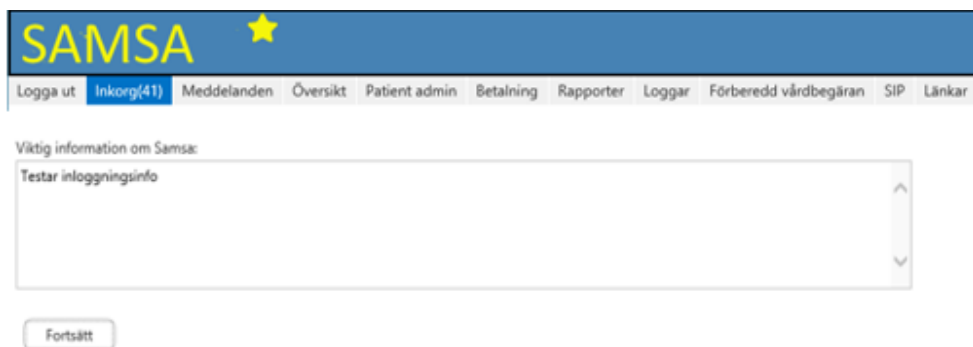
SAMSA

Logga ut | Inkorg(41) | Meddelanden | Översikt | Patient admin | Betalning | Rapporter | Loggar | Förberedd vårdbegäran | SIP | Länkar

Viktig information om Samsa:

Testar inloggningsinfo

Fortsätt